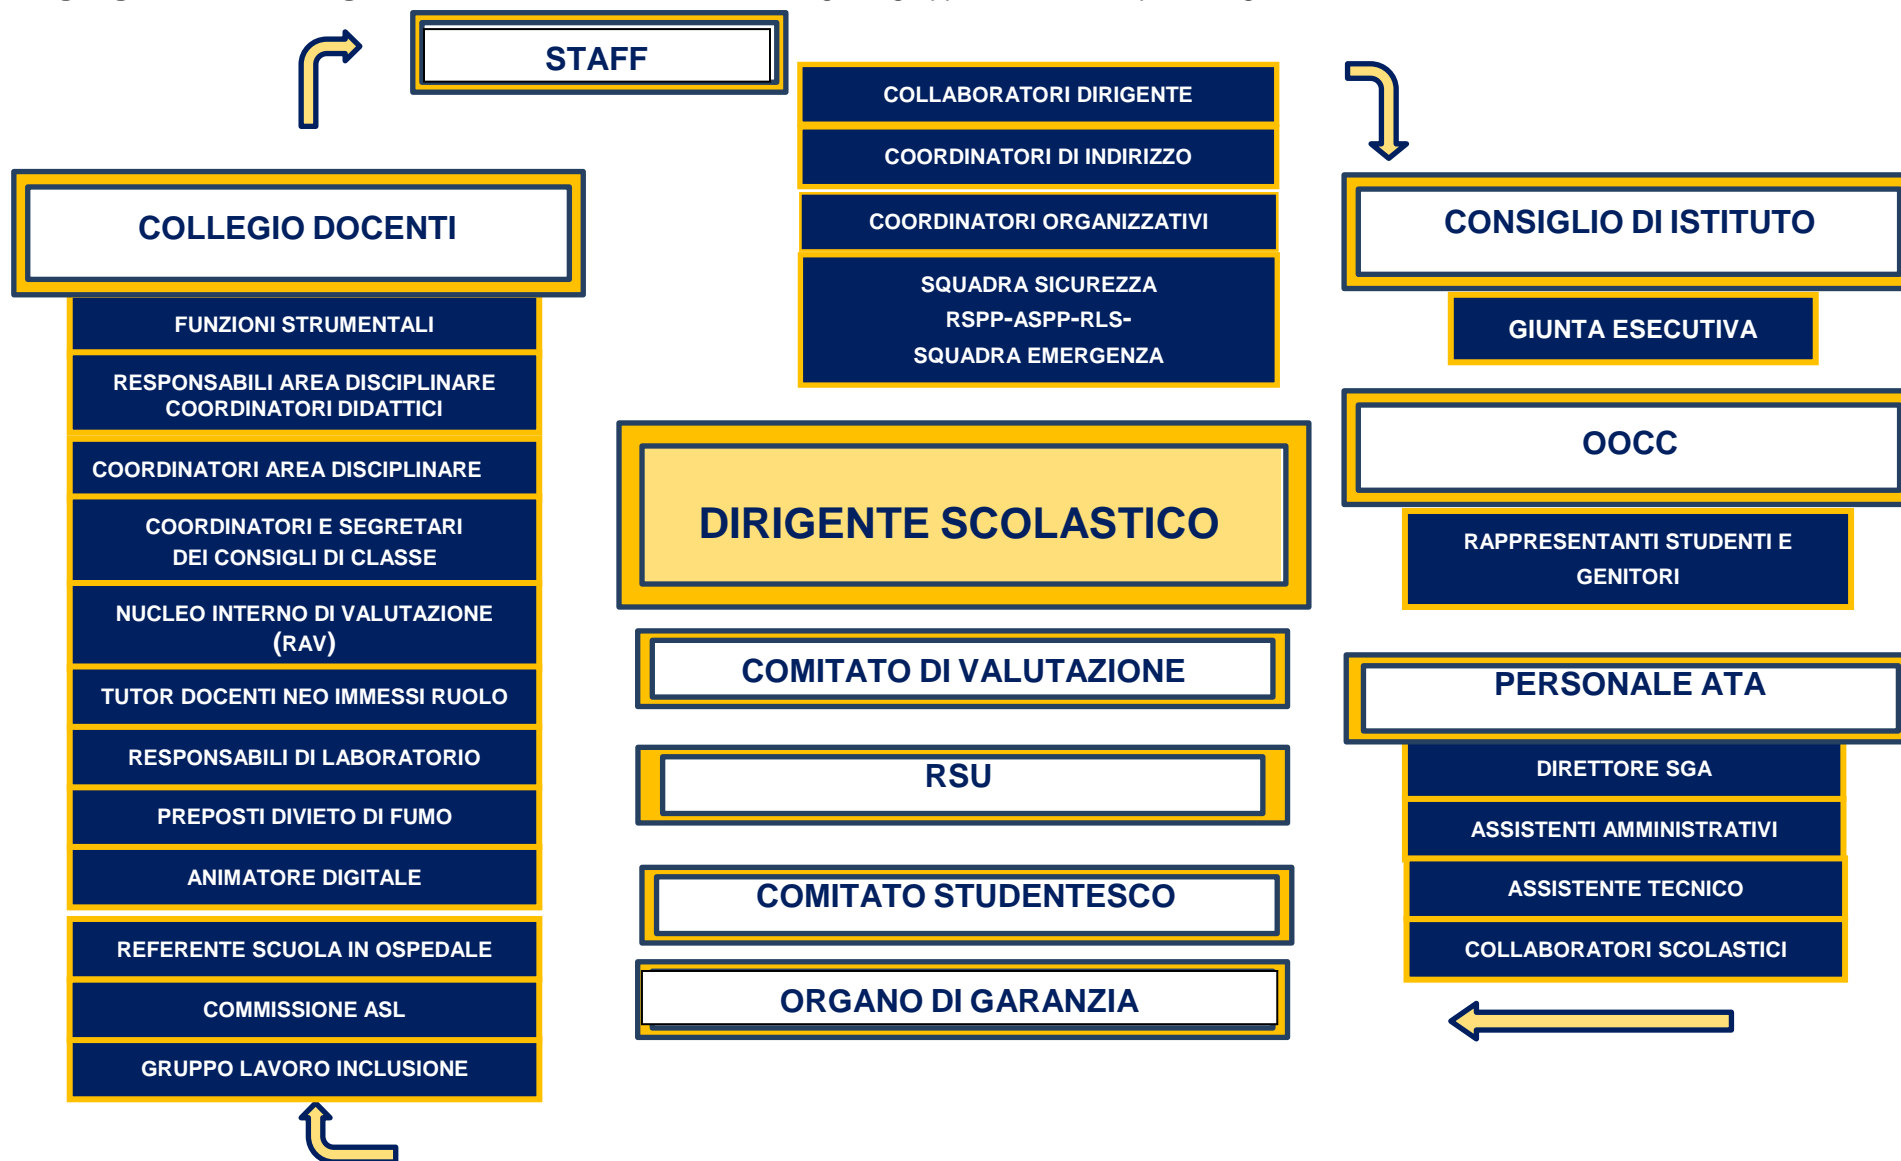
STAFF

COLLABORATORI DIRIGENTE

COORDINATORI DI INDIRIZZO

COORDINATORI ORGANIZZATIVI

SQUADRA SICUREZZA RSPP-ASPP-RLS- SQUADRA EMERGENZA

COLLEGIO DOCENTI

FUNZIONI STRUMENTALI

RESPONSABILI AREA DISCIPLINARE COORDINATORI DIDATTICI

COORDINATORI AREA DISCIPLINARE

COORDINATORI E SEGRETARI DEI CONSIGLI DI CLASSE

NUCLEO INTERNO DI VALUTAZIONE (RAV)

TUTOR DOCENTI NEO IMMESSI RUOLO

RESPONSABILI DI LABORATORIO

PREPOSTI DIVIETO DI FUMO

ANIMATORE DIGITALE

REFERENTE SCUOLA IN OSPEDALE

COMMISSIONE ASL

GRUPPO LAVORO INCLUSIONE

DIRIGENTE SCOLASTICO

COMITATO DI VALUTAZIONE

RSU

COMITATO STUDENTESCO

ORGANO DI GARANZIA

CONSIGLIO DI ISTITUTO

GIUNTA ESECUTIVA

OOCC

RAPPRESENTANTI STUDENTI E GENITORI

PERSONALE ATA

DIRETTORE SGA

ASSISTENTI AMMINISTRATIVI

ASSISTENTE TECNICO

COLLABORATORI SCOLASTICI